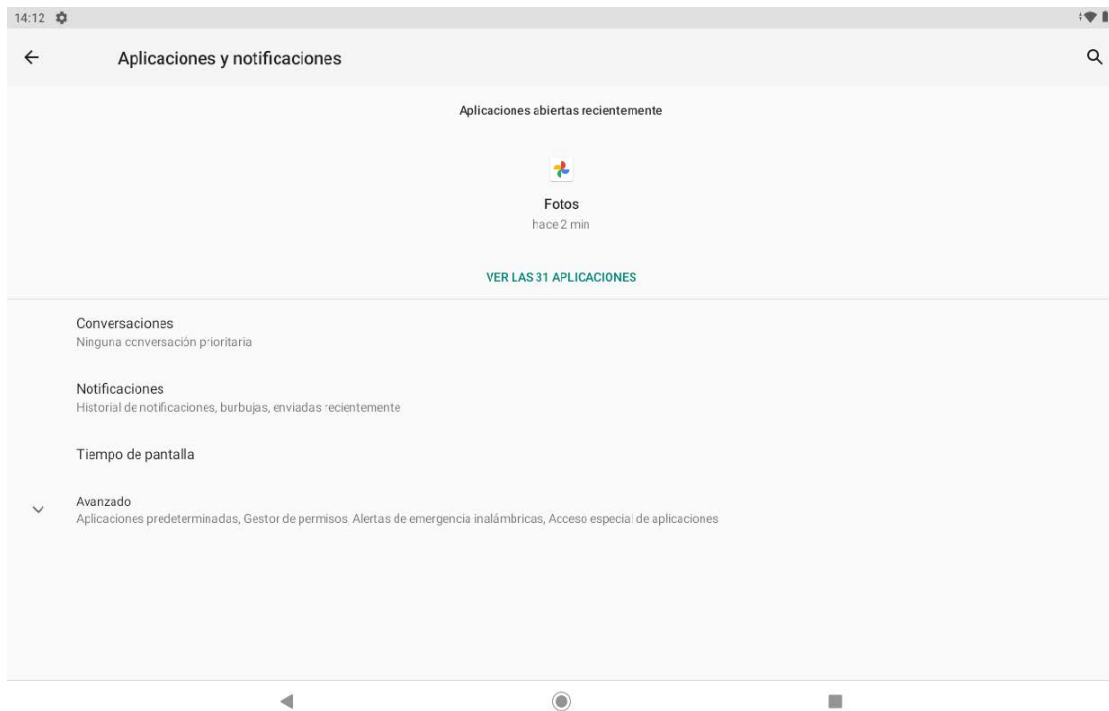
14:12

Aplicaciones y notificaciones

Aplicaciones abiertas recientemente

Fotos
hace 2 min

VER LAS 31 APLICACIONES

Conversaciones
Ninguna conversación prioritaria

Notificaciones
Historial de notificaciones, burbujas, enviadas recientemente

Tiempo de pantalla

Avanzado
Aplicaciones predeterminadas, Gestor de permisos, Alertas de emergencia inalámbricas, Acceso especial de aplicaciones